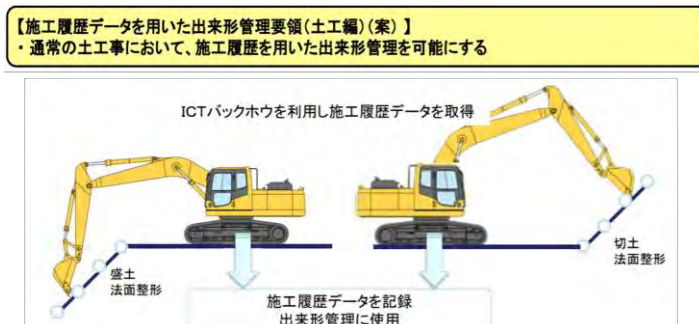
【施工履歴データを用いた出来形管理要領(土工編)(案)】
・通常の土工事において、施工履歴を用いた出来形管理を可能にする

ICTバックホウを利用し施工履歴データを取得

盛土
法面整形

切土
法面整形

施工履歴データを記録
出来形管理に使用